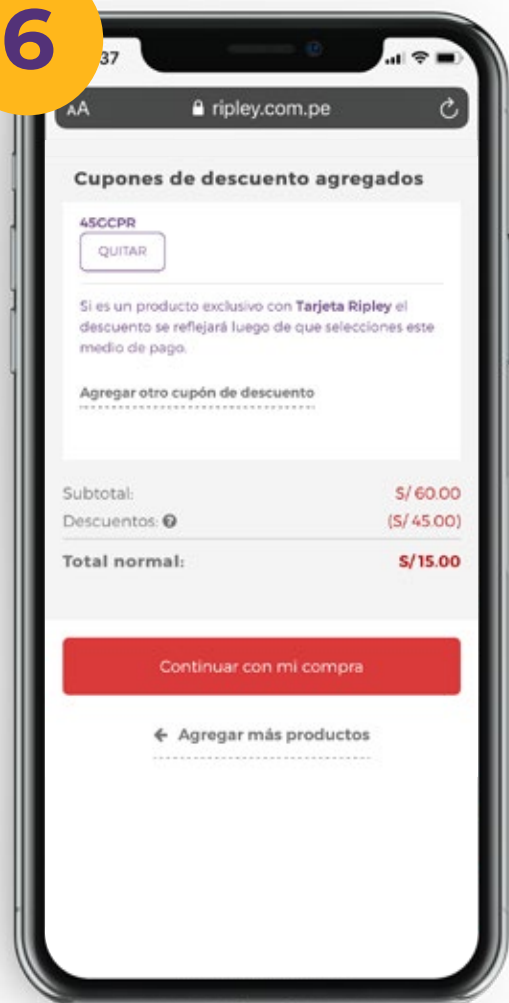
6

37

AA ripley.com.pe

Cupones de descuento agregados

45CCPR

QUITAR

Si es un producto exclusivo con Tarjeta Ripley el descuento se reflejará luego de que selecciones este medio de pago.

Agregar otro cupón de descuento

| Subtotal: | S/ 60.00 |
|---|---|
| Descuentos: | (S/ 45.00) |
| Total normal: | S/15.00 |

Continuar con mi compra

← Agregar más productos